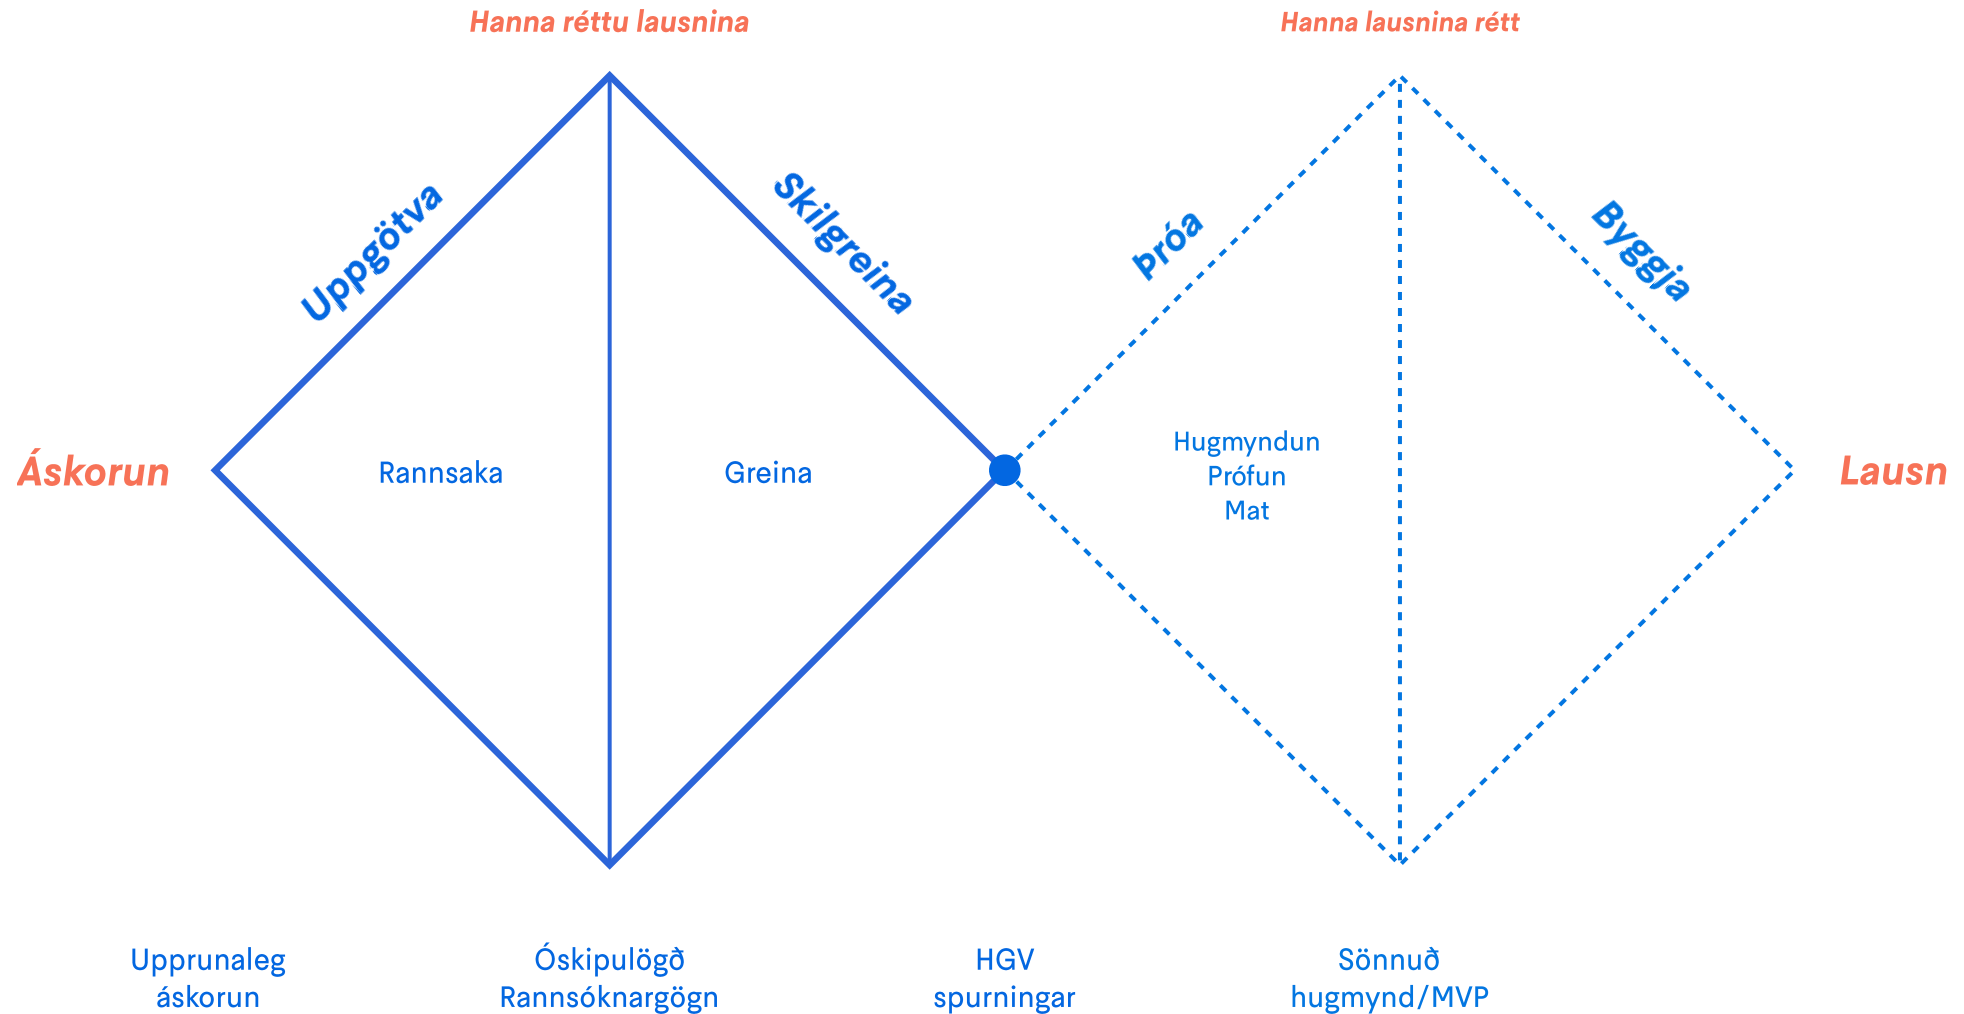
Hanna réttu lausnina

Hanna lausnina rétt

Uppgötva

Skilgreina

Próa

Byggja

Áskorun

Rannsaka

Greina

Hugmyndun
Prófun
Mat

Lausn

Upprunaleg áskorun

Óskipulögð Rannsóknargögn

HGV spurningar

Sönnuð hugmynd/MVP